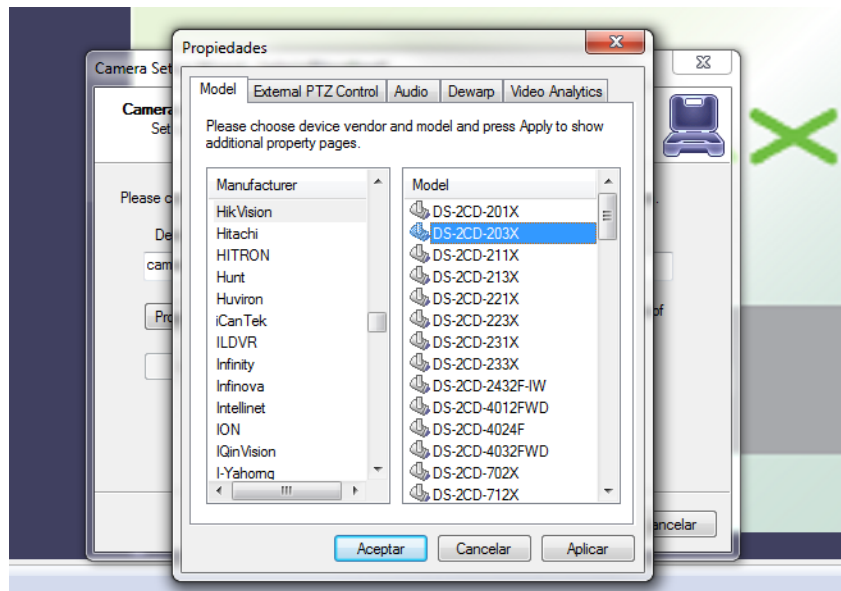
Camera Set

Camera
Set

Please c

De

cam

Pro

of

ancelar

Propiedades

Model | External PTZ Control | Audio | Dewarp | Video Analytics

Please choose device vendor and model and press Apply to show additional property pages.

Manufacturer
HikVision
Hitachi
HITRON
Hunt
Huviron
iCanTek
ILDVR
Infinity
Infinova
Intellinet
ION
IQinVision
I-Yahomg

Model
DS-2CD-201X
DS-2CD-203X
DS-2CD-211X
DS-2CD-213X
DS-2CD-221X
DS-2CD-223X
DS-2CD-231X
DS-2CD-233X
DS-2CD-2432F-IW
DS-2CD-4012FWD
DS-2CD-4024F
DS-2CD-4032FWD
DS-2CD-702X
DS-2CD-712X

Aceptar | Cancelar | Aplicar